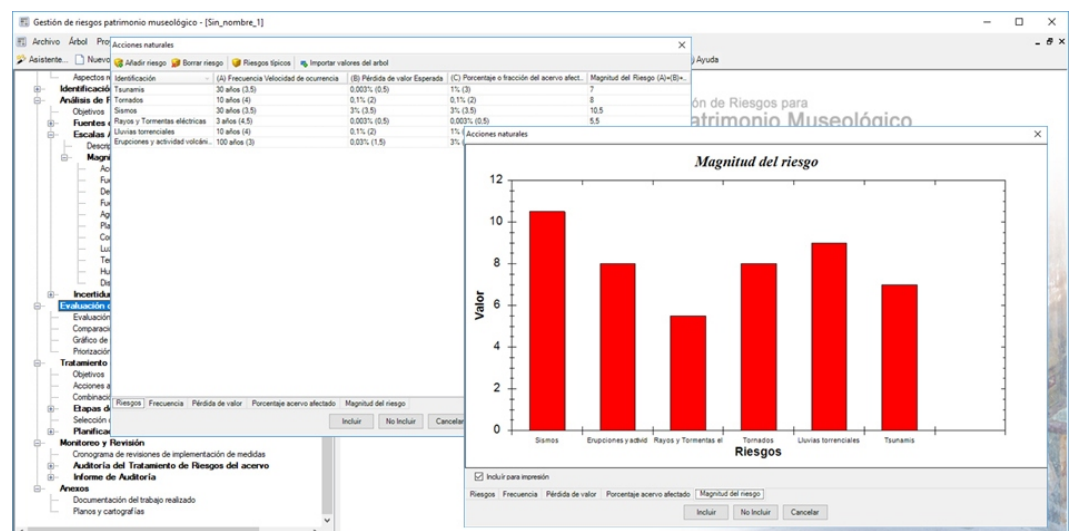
Gestión de riesgos patrimonio museológico - [Sin_nombre_1]

Archivo Árbol Pro

Asistente... Nuevo

Ayuda

Acciones naturales

Añadir riesgo Borrar riesgo Riesgos típicos Importar valores del arbol

| Identificación | (A) Frecuencia Velocidad de ocurrencia | (B) Pérdida de valor Esperada | (C) Porcentaje o fracción del acervo afect... | Magnitud del Riesgo (A)+(B)+... |
|---|---|---|---|---|
| Tsunamis | 30 años (3,5) | 0,003% (0,5) | 1% (3) | 7 |
| Tornados | 10 años (4) | 0,1% (2) | 0,1% (2) | 8 |
| Sismos | 30 años (3,5) | 3% (3,5) | 3% (3,5) | 10,5 |
| Rayos y Tormentas eléctricas | 3 años (4,5) | 0,003% (0,5) | 0,003% (0,5) | 5,5 |
| Lluvias torrenciales | 10 años (4) | 0,1% (2) | 1% | |
| Erupciones y actividad volcáni... | 100 años (3) | 0,03% (1,5) | 3% | |

Riesgos Frecuencia Pérdida de valor Porcentaje acervo afectado Magnitud del riesgo

Incluir No Incluir Cancelar

Aspectos
Identificació
Análisis de R
Objetivos
Fuentes
Escalas A
Descri
Magni
Ac
Fu
De
Fu
Ag
Pla
Co
Lu
Te
Hu
Dis
Incertidu
Evaluación
Evaluación
Comparaci
Gráfico de
Priorizació
Tratamiento
Objetivos
Acciones a
Combinaci
Etapas de
Selección
Planificac
Monitoreo y Revisión
Cronograma de revisiones de implementación de medidas
Auditoría del Tratamiento de Riesgos del acervo
Informe de Auditoría
Anexos
Documentación del trabajo realizado
Planos y cartografías

ón de Riesgos para
patrimonio Museológico

Acciones naturales

Magnitud del riesgo

Valor

0
2
4
6
8
10
12

Sismos
Erupciones y activid
Rayos y Tormentas el
Tornados
Lluvias torrenciales
Tsunamis

Riesgos

Incluir para impresión

Riesgos Frecuencia Pérdida de valor Porcentaje acervo afectado Magnitud del riesgo

Incluir No Incluir Cancelar